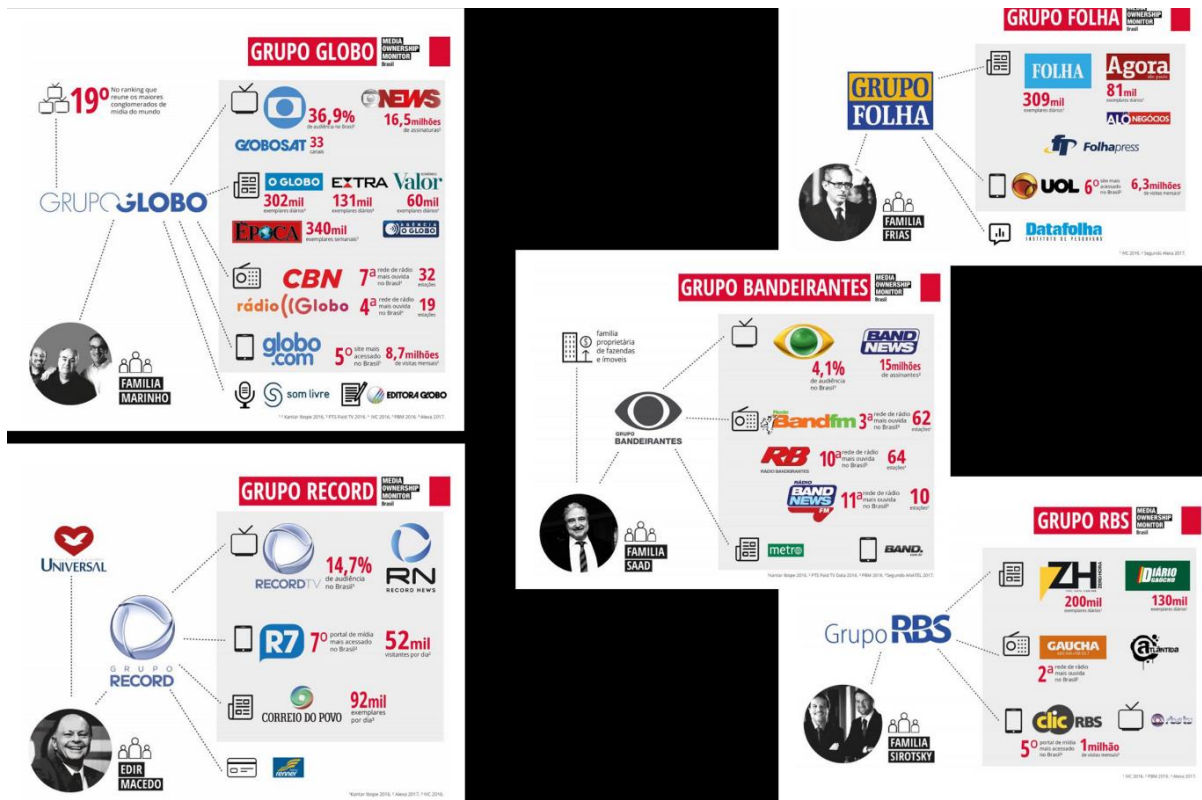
GRUPO GLOBO MEDIA OWNERSHIP MONITOR Brasil

19º No ranking que reúne os maiores conglomerados de mídia do mundo

GRUPO GLOBO

36,9% de audiência no Brasil¹
GNEWS 16,5 milhões de assinaturas²
GLOBOSAT 33 canais

O GLOBO 302 mil exemplares diários³
EXTRA 131 mil exemplares diários³
Valor 60 mil exemplares diários³
ÉPOCA 340 mil exemplares semanais³
AGÊNCIA O GLOBO

CBN 7ª rede de rádio mais ouvida no Brasil⁴ 32 estações
rádio Globo 4ª rede de rádio mais ouvida no Brasil⁴ 19 estações

globo.com 5º site mais acessado no Brasil⁵ 8,7 milhões de visitas mensais⁵

som livre
EDITORA GLOBO

FAMILIA MARINHO

¹ Kantar Ibope 2016; ² PTS Paid TV 2016; ³ IVC 2016; ⁴ PBM 2016; ⁵ Alexa 2017.

GRUPO FOLHA MEDIA OWNERSHIP MONITOR Brasil

GRUPO FOLHA

FOLHA 309 mil exemplares diários¹
Agora 81 mil exemplares diários¹
ALÔ NEGÓCIOS
Folhapress

UOL 6º site mais acessado no Brasil² 6,3 milhões de visitas mensais²

Datafolha INSTITUTO DE PESQUISAS

FAMILIA FRIAS

¹ IVC 2016; ² Segundo Alexa 2017.

GRUPO BANDEIRANTES MEDIA OWNERSHIP MONITOR Brasil

família proprietária de fazendas e imóveis

GRUPO BANDEIRANTES

4,1% de audiência no Brasil¹
BAND NEWS 15 milhões de assinantes²

BandFM 3ª rede de rádio mais ouvida no Brasil³ 62 estações
RB RÁDIO BANDEIRANTES 10ª rede de rádio mais ouvida no Brasil³ 64 estações
RÁDIO BAND NEWS FM 11ª rede de rádio mais ouvida no Brasil³ 10 estações

metro
BAND.

FAMILIA SAAD

Kantar Ibope 2016; ² PTS Paid TV Data 2016; ³ PBM 2016; ⁴ Segundo ANATEL 2017.

GRUPO RECORD MEDIA OWNERSHIP MONITOR Brasil

UNIVERSAL

GRUPO RECORD

RECORDTV 14,7% de audiência no Brasil¹
RN RECORD NEWS

R7 7º portal de mídia mais acessado no Brasil² 52 mil visitantes por dia²

CORREIO DO POVO 92 mil exemplares por dia³

renner

EDIR MACEDO

¹Kantar Ibope 2016; ² Alexa 2017; ³ IVC 2016.

GRUPO RBS MEDIA OWNERSHIP MONITOR Brasil

Grupo RBS

ZH 200 mil exemplares diários¹
DIÁRIO GAÚCHO 130 mil exemplares diários¹

GAUCHA 2ª rede de rádio mais ouvida no Brasil²
atlântida

clicRBS 5º portal de mídia mais acessado no Brasil³ 1 milhão de visitas mensais³

FAMILIA SIROTSKY

¹ IVC 2016; ² PBM 2016; ³ Alexa 2017.